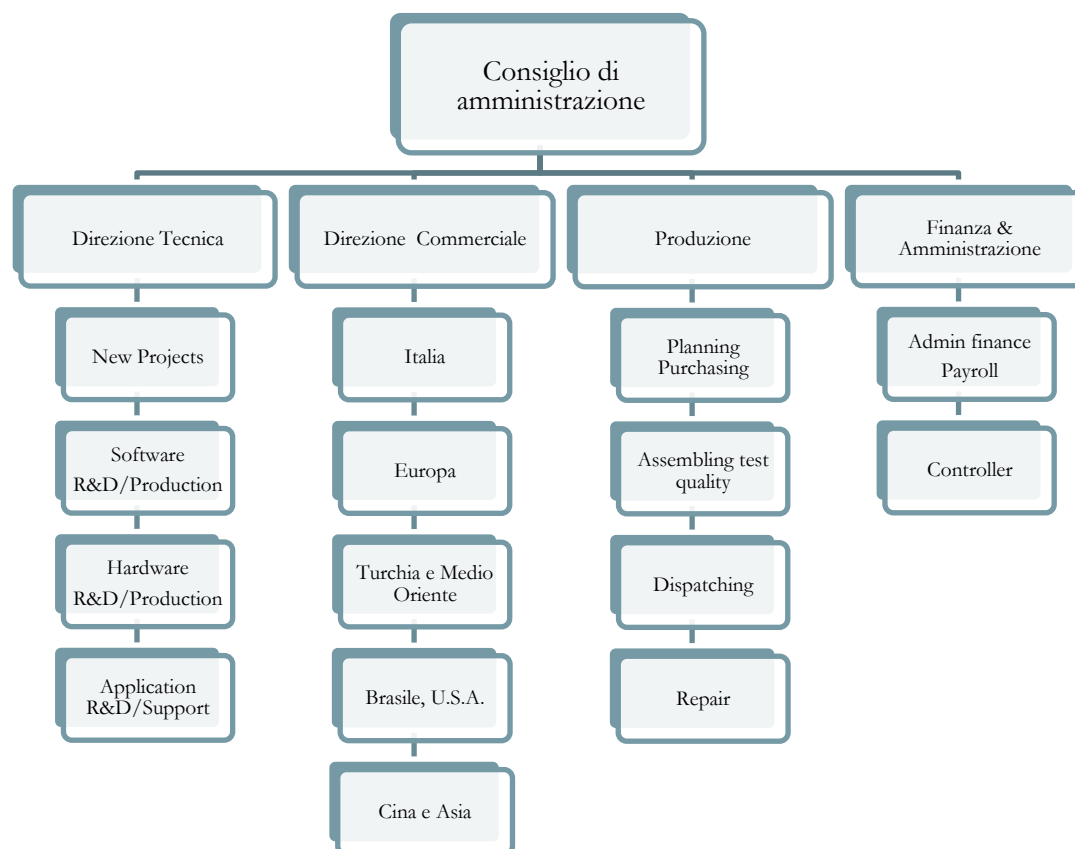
Consiglio di amministrazione

Direzione Tecnica

New Projects

Software R&D/Production

Hardware R&D/Production

Application R&D/Support

Direzione Commerciale

Italia

Europa

Turchia e Medio Oriente

Brasile, U.S.A.

Cina e Asia

Produzione

Planning Purchasing

Assembling test quality

Dispatching

Repair

Finanza & Amministrazione

Admin finance Payroll

Controller